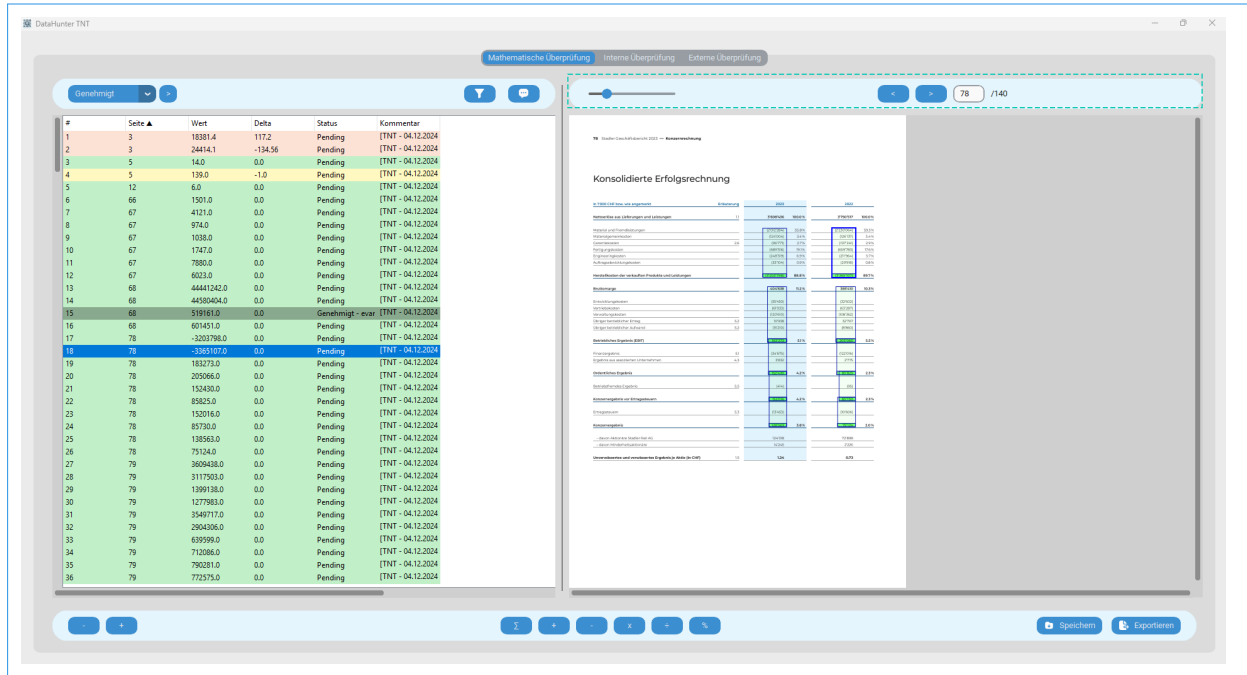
DataHunter TNT

Mathematische Überprüfung | Interne Überprüfung | Externe Überprüfung

Genehmigt >

< > 78 /140

| # | Seite ▲ | Wert | Delta | Status | Kommentar |
|---|---|---|---|---|---|
| 1 | 3 | 18381.4 | 117.2 | Pending | [TNT - 04.12.2024 |
| 2 | 3 | 24414.1 | -134.56 | Pending | [TNT - 04.12.2024 |
| 3 | 5 | 14.0 | 0.0 | Pending | [TNT - 04.12.2024 |
| 4 | 5 | 139.0 | -1.0 | Pending | [TNT - 04.12.2024 |
| 5 | 12 | 6.0 | 0.0 | Pending | [TNT - 04.12.2024 |
| 6 | 66 | 1501.0 | 0.0 | Pending | [TNT - 04.12.2024 |
| 7 | 67 | 4121.0 | 0.0 | Pending | [TNT - 04.12.2024 |
| 8 | 67 | 974.0 | 0.0 | Pending | [TNT - 04.12.2024 |
| 9 | 67 | 1038.0 | 0.0 | Pending | [TNT - 04.12.2024 |
| 10 | 67 | 1747.0 | 0.0 | Pending | [TNT - 04.12.2024 |
| 11 | 67 | 7880.0 | 0.0 | Pending | [TNT - 04.12.2024 |
| 12 | 67 | 6023.0 | 0.0 | Pending | [TNT - 04.12.2024 |
| 13 | 68 | 44441242.0 | 0.0 | Pending | [TNT - 04.12.2024 |
| 14 | 68 | 44580404.0 | 0.0 | Pending | [TNT - 04.12.2024 |
| 15 | 68 | 519161.0 | 0.0 | Genehmigt - evar | [TNT - 04.12.2024 |
| 16 | 68 | 601451.0 | 0.0 | Pending | [TNT - 04.12.2024 |
| 17 | 78 | -3203798.0 | 0.0 | Pending | [TNT - 04.12.2024 |
| 18 | 78 | -3365107.0 | 0.0 | Pending | [TNT - 04.12.2024 |
| 19 | 78 | 183273.0 | 0.0 | Pending | [TNT - 04.12.2024 |
| 20 | 78 | 205066.0 | 0.0 | Pending | [TNT - 04.12.2024 |
| 21 | 78 | 152430.0 | 0.0 | Pending | [TNT - 04.12.2024 |
| 22 | 78 | 85825.0 | 0.0 | Pending | [TNT - 04.12.2024 |
| 23 | 78 | 152016.0 | 0.0 | Pending | [TNT - 04.12.2024 |
| 24 | 78 | 85730.0 | 0.0 | Pending | [TNT - 04.12.2024 |
| 25 | 78 | 138563.0 | 0.0 | Pending | [TNT - 04.12.2024 |
| 26 | 78 | 75124.0 | 0.0 | Pending | [TNT - 04.12.2024 |
| 27 | 79 | 3609438.0 | 0.0 | Pending | [TNT - 04.12.2024 |
| 28 | 79 | 3117503.0 | 0.0 | Pending | [TNT - 04.12.2024 |
| 29 | 79 | 1399138.0 | 0.0 | Pending | [TNT - 04.12.2024 |
| 30 | 79 | 1277983.0 | 0.0 | Pending | [TNT - 04.12.2024 |
| 31 | 79 | 3549717.0 | 0.0 | Pending | [TNT - 04.12.2024 |
| 32 | 79 | 2904306.0 | 0.0 | Pending | [TNT - 04.12.2024 |
| 33 | 79 | 639599.0 | 0.0 | Pending | [TNT - 04.12.2024 |
| 34 | 79 | 712086.0 | 0.0 | Pending | [TNT - 04.12.2024 |
| 35 | 79 | 790281.0 | 0.0 | Pending | [TNT - 04.12.2024 |
| 36 | 79 | 772575.0 | 0.0 | Pending | [TNT - 04.12.2024 |

78 Stadler Geschäftsbericht 2023 — Konzernrechnung

Konsolidierte Erfolgsrechnung

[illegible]

- + ∑ + - x ÷ % Speichern Exportieren